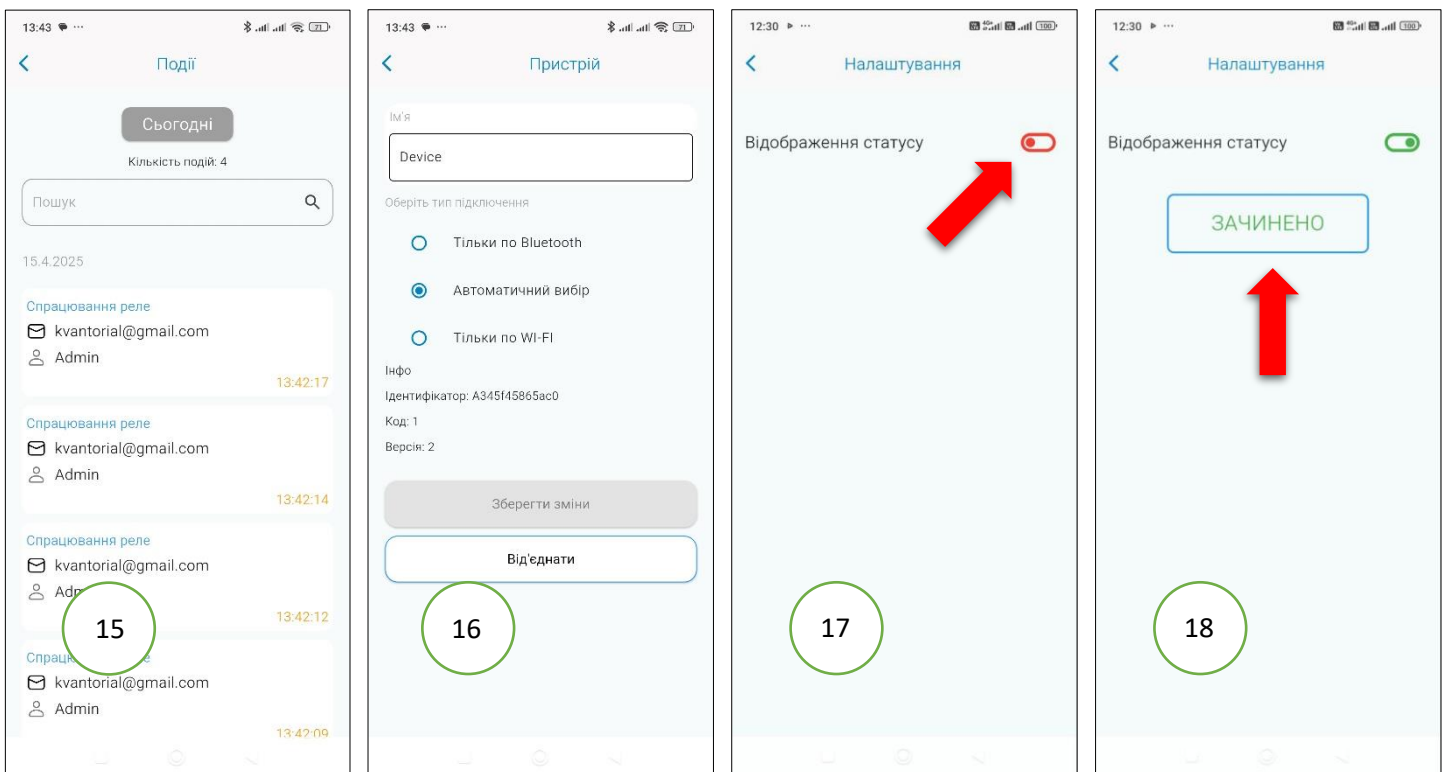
13:43

Події

Сьогодні

Кількість подій: 4

Пошук

15.4.2025

Спрацювання реле
kvantorial@gmail.com
Admin
13:42:17

Спрацювання реле
kvantorial@gmail.com
Admin
13:42:14

Спрацювання реле
kvantorial@gmail.com
Adm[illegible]
13:42:12

Спрац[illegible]е
kvantorial@gmail.com
Admin
13:42:09

15

13:43

Пристрій

Ім'я

Device

Оберіть тип підключення

Тільки по Bluetooth

Автоматичний вибір

Тільки по WI-FI

Інфо

Ідентифікатор: A345f45865ac0

Код: 1

Версія: 2

Зберегти зміни

Від'єднати

16

12:30

Налаштування

Відображення статусу

17

12:30

Налаштування

Відображення статусу

ЗАЧИНЕНО

18